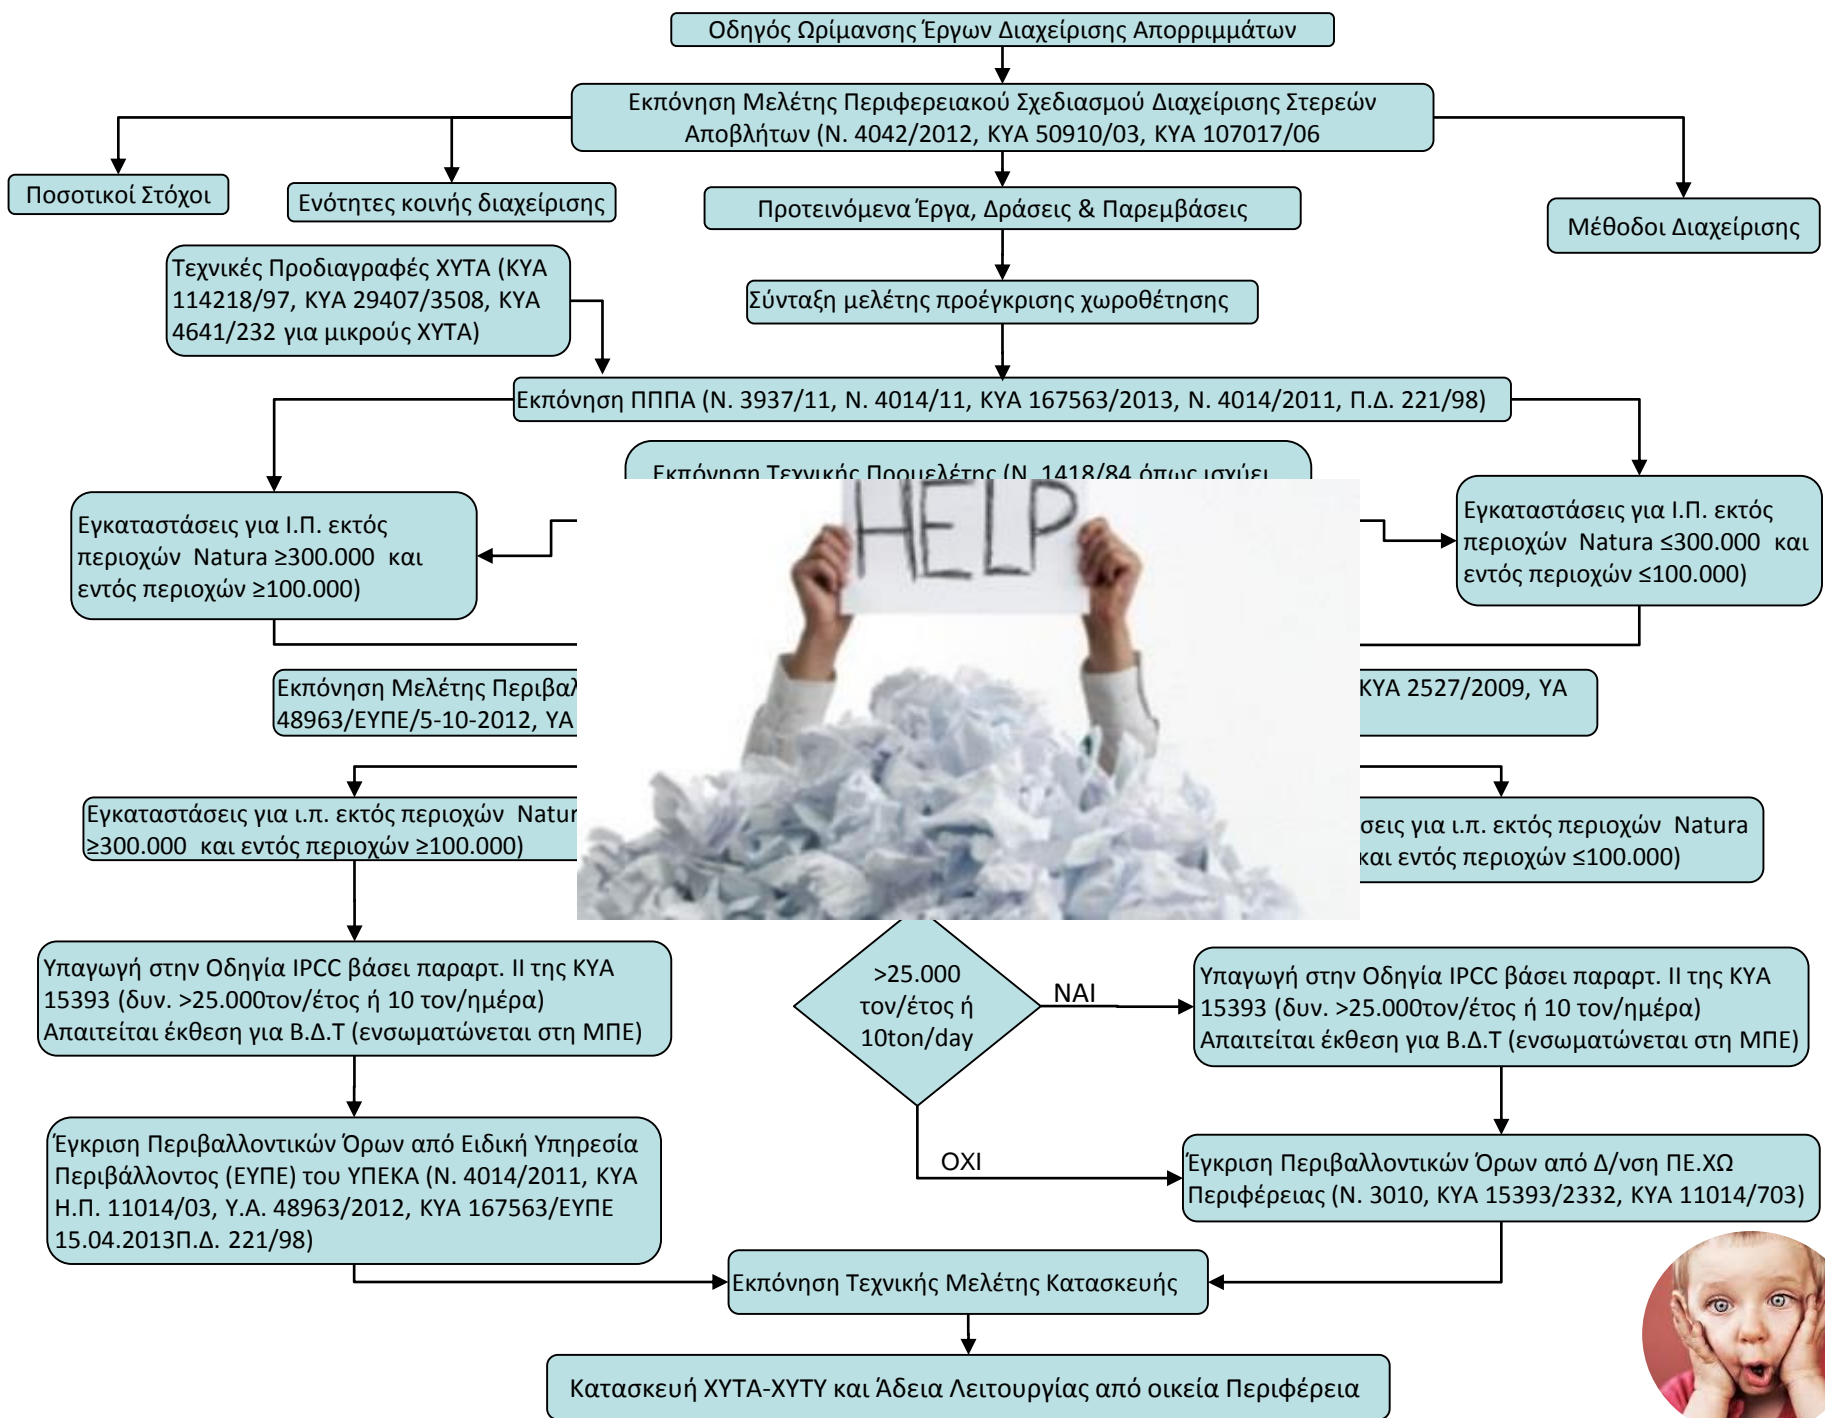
Οδηγός Ωρίμανσης Έργων Διαχείρισης Απορριμμάτων

Εκπόνηση Μελέτης Περιφερειακού Σχεδιασμού Διαχείρισης Στερεών Αποβλήτων (Ν. 4042/2012, ΚΥΑ 50910/03, ΚΥΑ 107017/06

Ποσοτικοί Στόχοι

Ενότητες κοινής διαχείρισης

Προτεινόμενα Έργα, Δράσεις & Παρεμβάσεις

Μέθοδοι Διαχείρισης

Τεχνικές Προδιαγραφές ΧΥΤΑ (ΚΥΑ 114218/97, ΚΥΑ 29407/3508, ΚΥΑ 4641/232 για μικρούς ΧΥΤΑ)

Σύνταξη μελέτης προέγκρισης χωροθέτησης

Εκπόνηση ΠΠΠΑ (Ν. 3937/11, Ν. 4014/11, ΚΥΑ 167563/2013, Ν. 4014/2011, Π.Δ. 221/98)

Εκπόνηση Τεχνικής Προμελέτης (Ν. 1418/84 όπως ισχύει

HELP

Εγκαταστάσεις για Ι.Π. εκτός περιοχών Natura ≥300.000 και εντός περιοχών ≥100.000)

Εγκαταστάσεις για Ι.Π. εκτός περιοχών Natura ≤300.000 και εντός περιοχών ≤100.000)

Εκπόνηση Μελέτης Περιβα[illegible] ΚΥΑ 2527/2009, ΥΑ 48963/ΕΥΠΕ/5-10-2012, ΥΑ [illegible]

Εγκαταστάσεις για ι.π. εκτός περιοχών Natur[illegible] ≥300.000 και εντός περιοχών ≥100.000)

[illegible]σεις για ι.π. εκτός περιοχών Natura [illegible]και εντός περιοχών ≤100.000)

Υπαγωγή στην Οδηγία IPCC βάσει παραρτ. II της ΚΥΑ 15393 (δυν. >25.000τον/έτος ή 10 τον/ημέρα) Απαιτείται έκθεση για Β.Δ.Τ (ενσωματώνεται στη ΜΠΕ)

>25.000 τον/έτος ή 10ton/day

ΝΑΙ

Υπαγωγή στην Οδηγία IPCC βάσει παραρτ. II της ΚΥΑ 15393 (δυν. >25.000τον/έτος ή 10 τον/ημέρα) Απαιτείται έκθεση για Β.Δ.Τ (ενσωματώνεται στη ΜΠΕ)

Έγκριση Περιβαλλοντικών Όρων από Ειδική Υπηρεσία Περιβάλλοντος (ΕΥΠΕ) του ΥΠΕΚΑ (Ν. 4014/2011, ΚΥΑ Η.Π. 11014/03, Υ.Α. 48963/2012, ΚΥΑ 167563/ΕΥΠΕ 15.04.2013Π.Δ. 221/98)

ΟΧΙ

Έγκριση Περιβαλλοντικών Όρων από Δ/νση ΠΕ.ΧΩ Περιφέρειας (Ν. 3010, ΚΥΑ 15393/2332, ΚΥΑ 11014/703)

Εκπόνηση Τεχνικής Μελέτης Κατασκευής

Κατασκευή ΧΥΤΑ-ΧΥΤΥ και Άδεια Λειτουργίας από οικεία Περιφέρεια